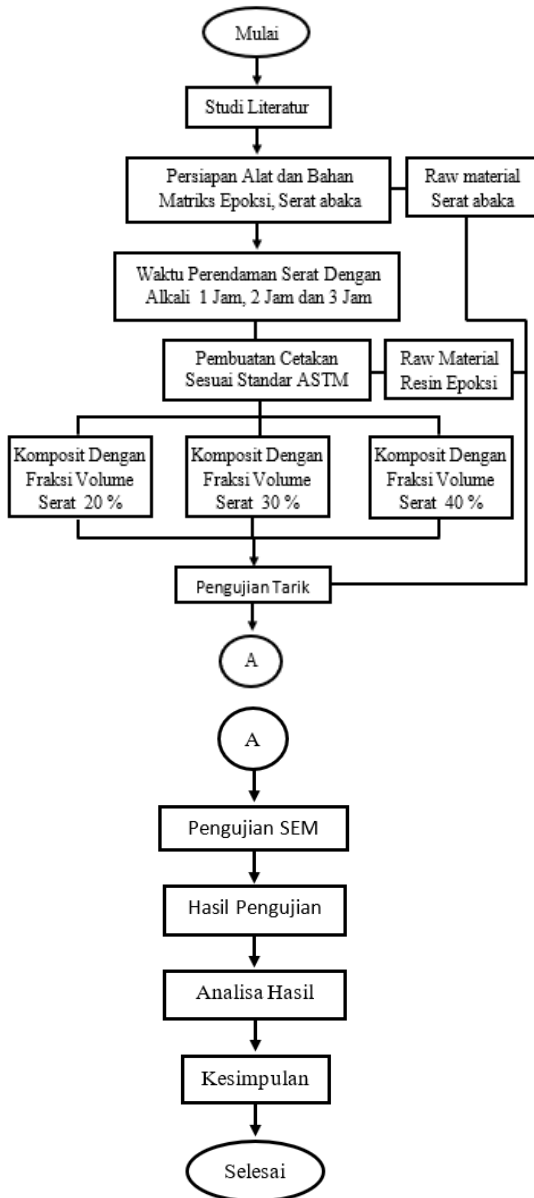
Mulai

Studi Literatur

Persiapan Alat dan Bahan Matriks Epoksi, Serat abaka

Raw material Serat abaka

Waktu Perendaman Serat Dengan Alkali 1 Jam, 2 Jam dan 3 Jam

Pembuatan Cetakan Sesuai Standar ASTM

Raw Material Resin Epoksi

Komposit Dengan Fraksi Volume Serat 20 %

Komposit Dengan Fraksi Volume Serat 30 %

Komposit Dengan Fraksi Volume Serat 40 %

Pengujian Tarik

A

A

Pengujian SEM

Hasil Pengujian

Analisa Hasil

Kesimpulan

Selesai